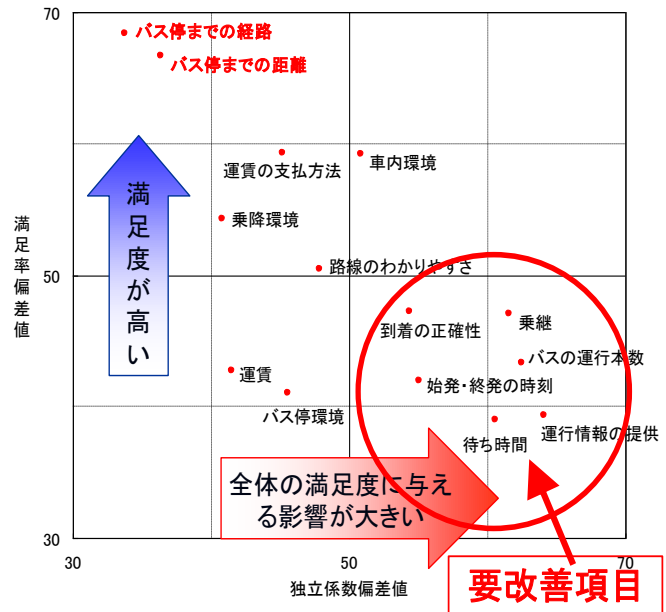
70

バス停までの経路

バス停までの距離

運賃の支払方法

車内環境

満足度が高い

乗降環境

満足率偏差値

50

路線のわかりやすさ

到着の正確性

乗継

バスの運行本数

運賃

始発・終発の時刻

バス停環境

待ち時間

運行情報の提供

全体の満足度に与える影響が大きい

30

30

50

70

独立係数偏差値

要改善項目